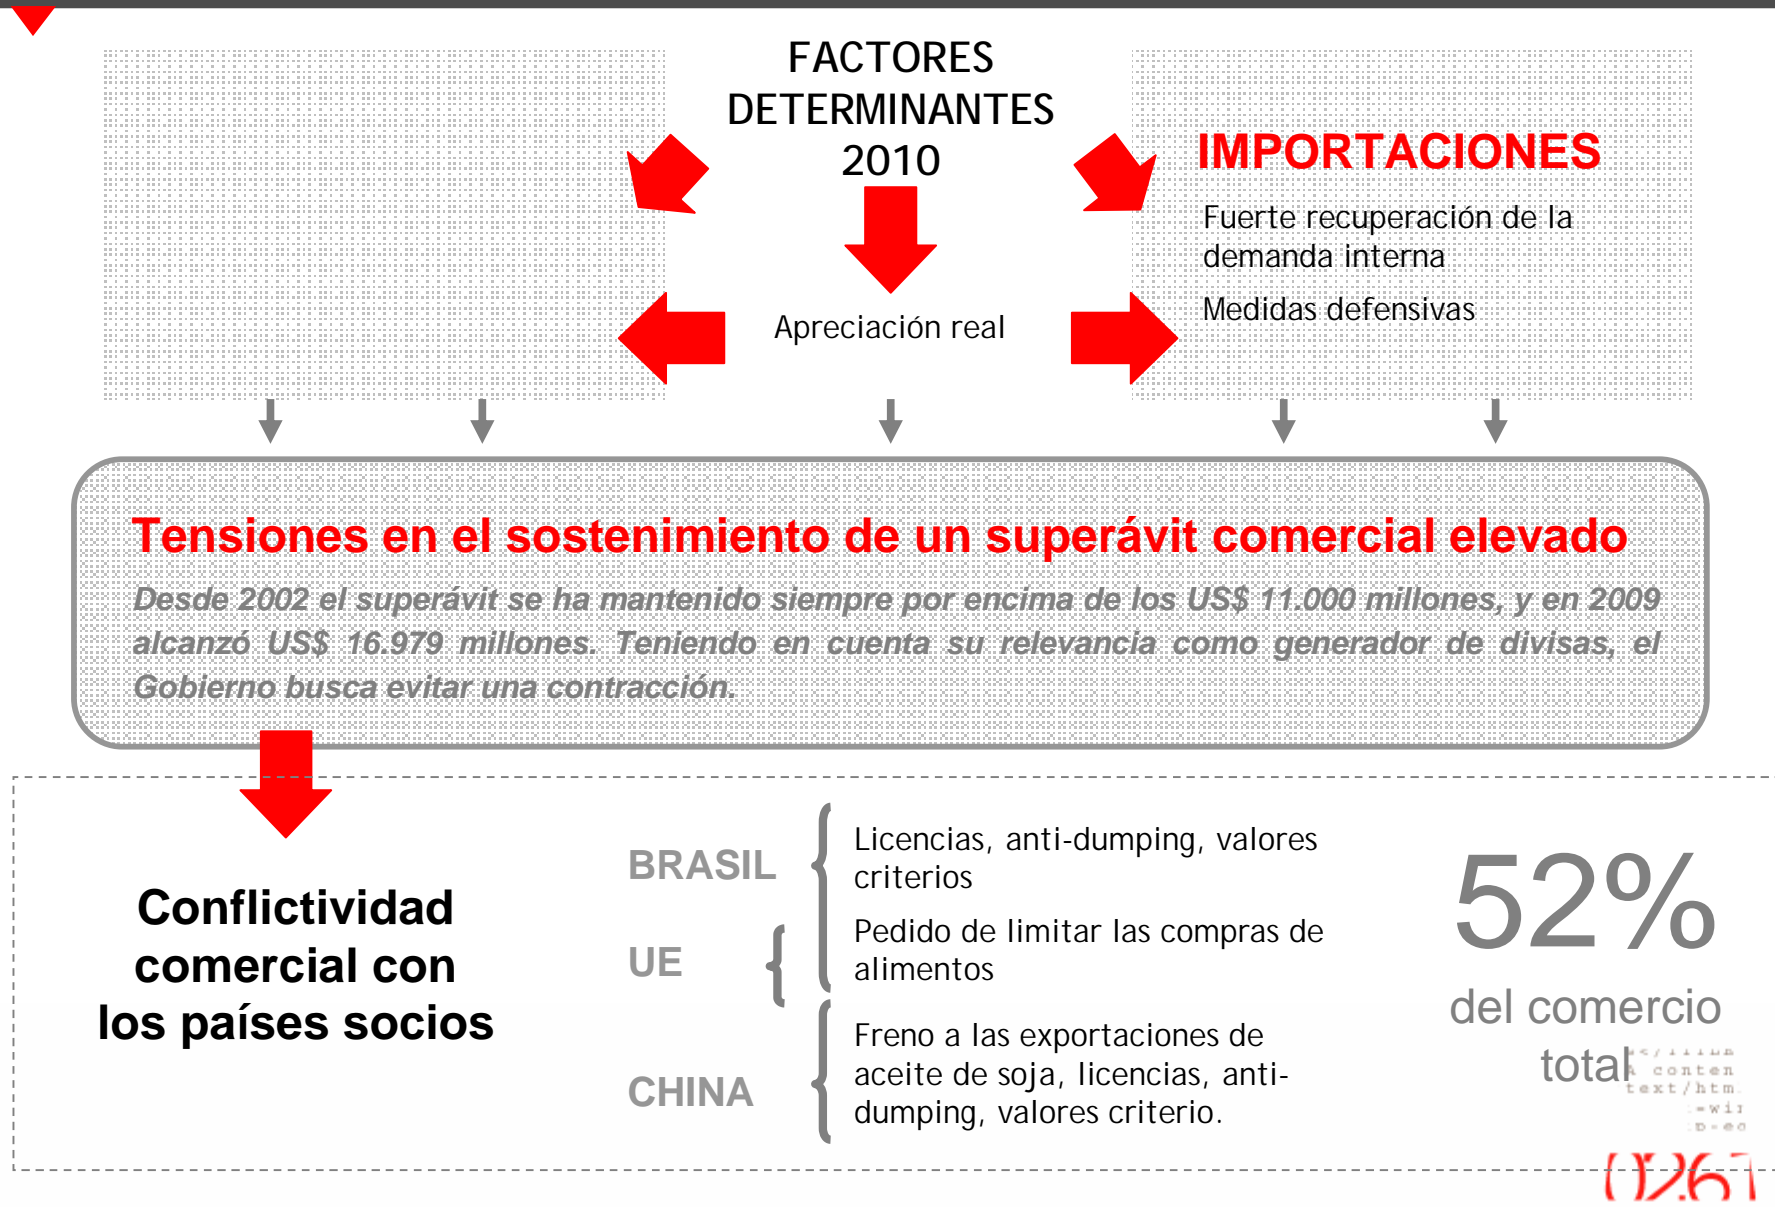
FACTORES DETERMINANTES 2010

IMPORTACIONES

Fuerte recuperación de la demanda interna

Medidas defensivas

Apreciación real

Tensiones en el sostenimiento de un superávit comercial elevado

Desde 2002 el superávit se ha mantenido siempre por encima de los US$ 11.000 millones, y en 2009 alcanzó US$ 16.979 millones. Teniendo en cuenta su relevancia como generador de divisas, el Gobierno busca evitar una contracción.

Conflictividad comercial con los países socios

BRASIL

UE

CHINA

Licencias, anti-dumping, valores criterios

Pedido de limitar las compras de alimentos

Freno a las exportaciones de aceite de soja, licencias, anti-dumping, valores criterio.

52%

del comercio total

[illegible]